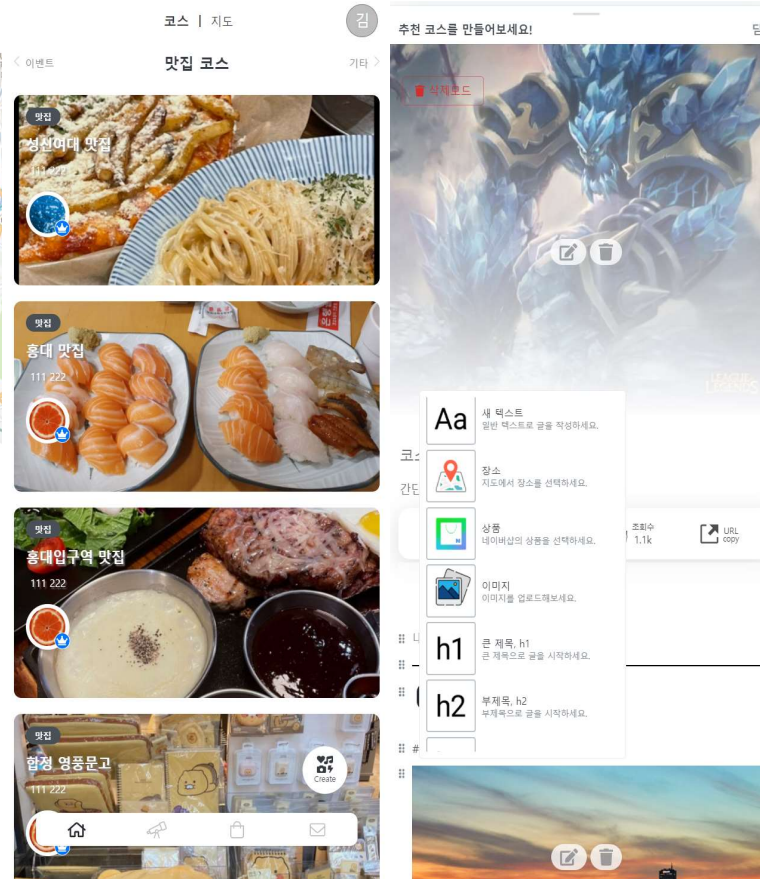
코스 | 지도

김

이벤트

맛집 코스

기타

맛집

성신여대 맛집

111 222

맛집

홍대 맛집

111 222

맛집

홍대입구역 맛집

111 222

맛집

합정 영풍문고

111 222

Create

추천 코스를 만들어보세요!

담

삭제모드

코스

간단

조회수
1.1k

URL
copy

Aa
새 텍스트
일반 텍스트로 글을 작성하세요.

장소
지도에서 장소를 선택하세요.

상품
네이버샵의 상품을 선택하세요.

이미지
이미지를 업로드해보세요.

h1
큰 제목, h1
큰 제목으로 글을 시작하세요.

h2
부제목, h2
부제목으로 글을 시작하세요.

#